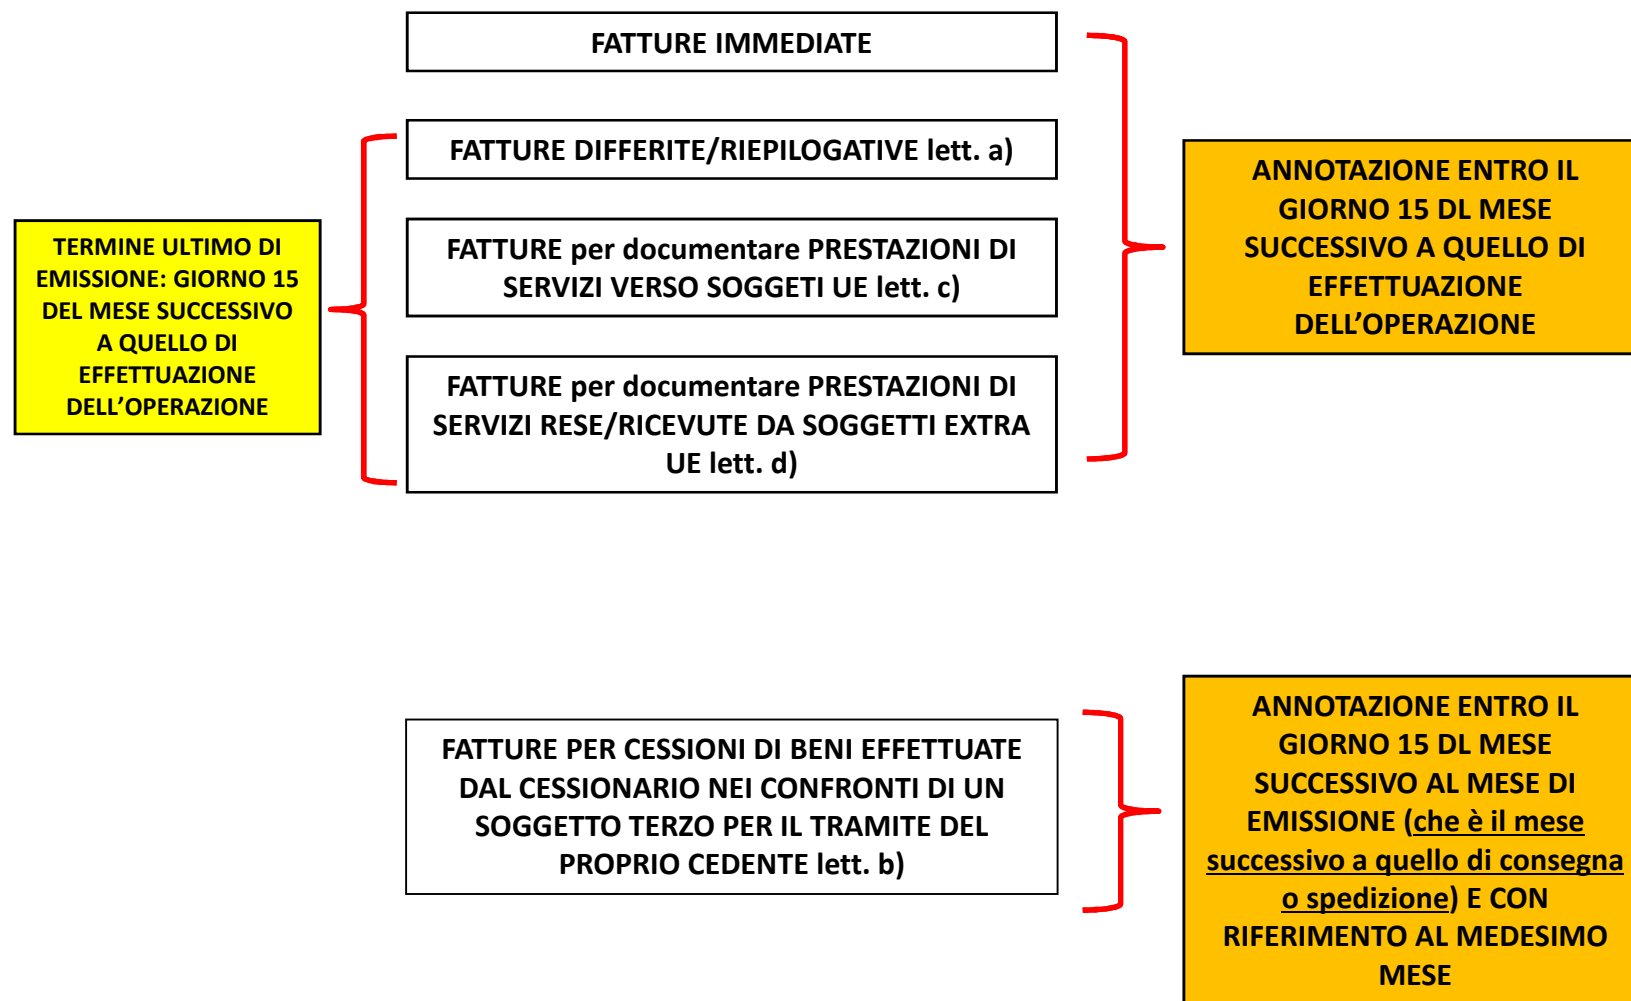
TERMINE ULTIMO DI EMISSIONE: GIORNO 15 DEL MESE SUCCESSIVO A QUELLO DI EFFETTUAZIONE DELL’OPERAZIONE

FATTURE IMMEDIATE

FATTURE DIFFERITE/RIEPILOGATIVE lett. a)

FATTURE per documentare PRESTAZIONI DI SERVIZI VERSO SOGGETI UE lett. c)

FATTURE per documentare PRESTAZIONI DI SERVIZI RESE/RICEVUTE DA SOGGETTI EXTRA UE lett. d)

ANNOTAZIONE ENTRO IL GIORNO 15 DL MESE SUCCESSIVO A QUELLO DI EFFETTUAZIONE DELL’OPERAZIONE

FATTURE PER CESSIONI DI BENI EFFETTUATE DAL CESSIONARIO NEI CONFRONTI DI UN SOGGETTO TERZO PER IL TRAMITE DEL PROPRIO CEDENTE lett. b)

ANNOTAZIONE ENTRO IL GIORNO 15 DL MESE SUCCESSIVO AL MESE DI EMISSIONE (che è il mese successivo a quello di consegna o spedizione) E CON RIFERIMENTO AL MEDESIMO MESE